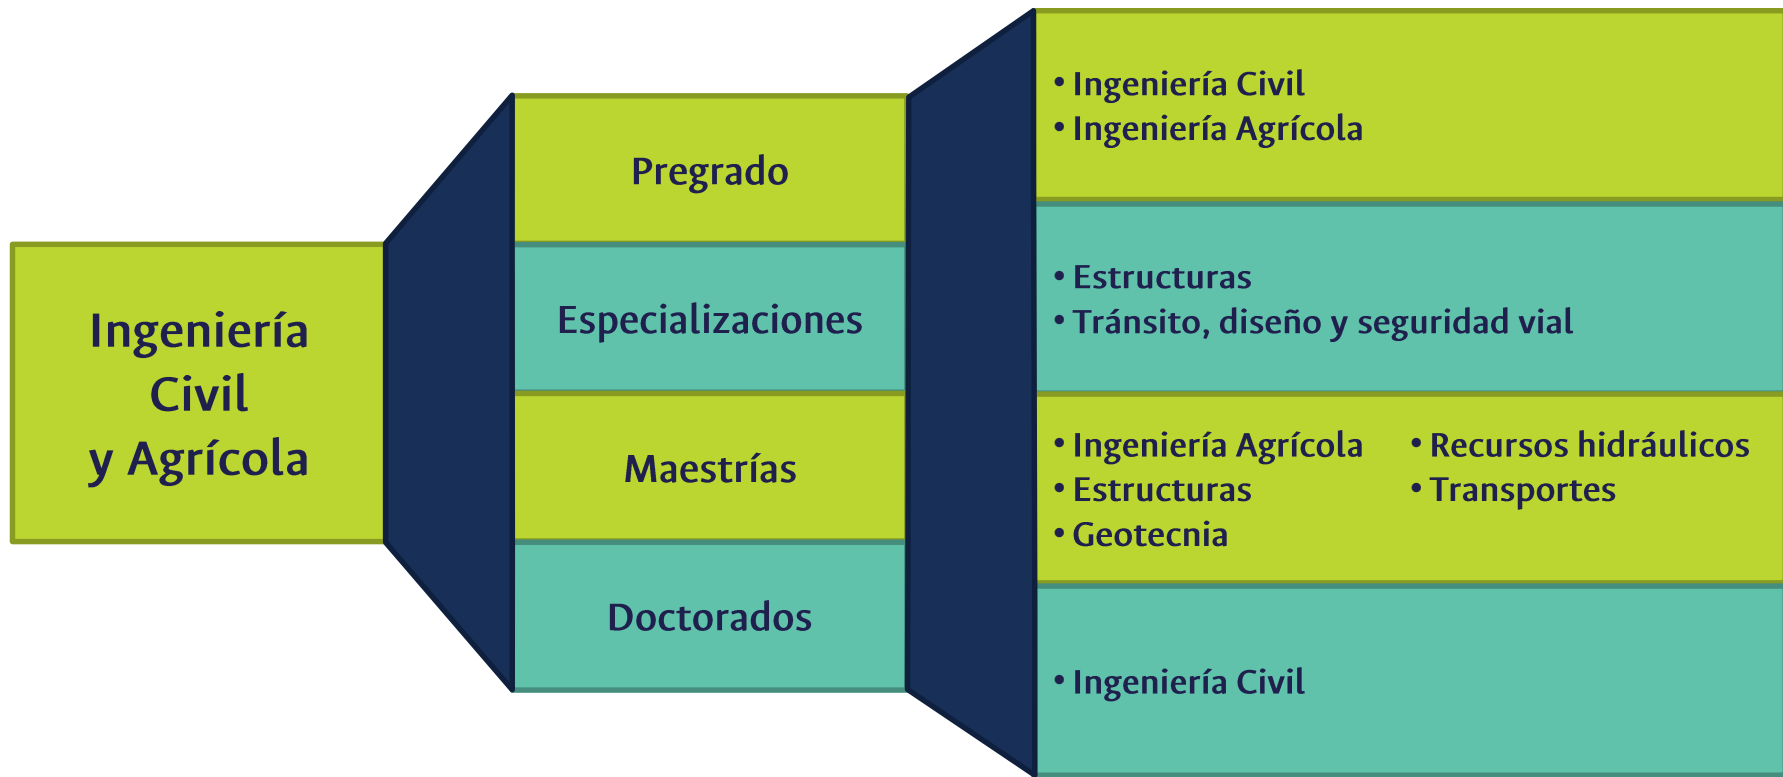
Ingeniería Civil y Agrícola

Pregrado

Especializaciones

Maestrías

Doctorados

• Ingeniería Civil
• Ingeniería Agrícola

• Estructuras
• Tránsito, diseño y seguridad vial

• Ingeniería Agrícola
• Estructuras
• Geotecnia

• Recursos hidráulicos
• Transportes

• Ingeniería Civil